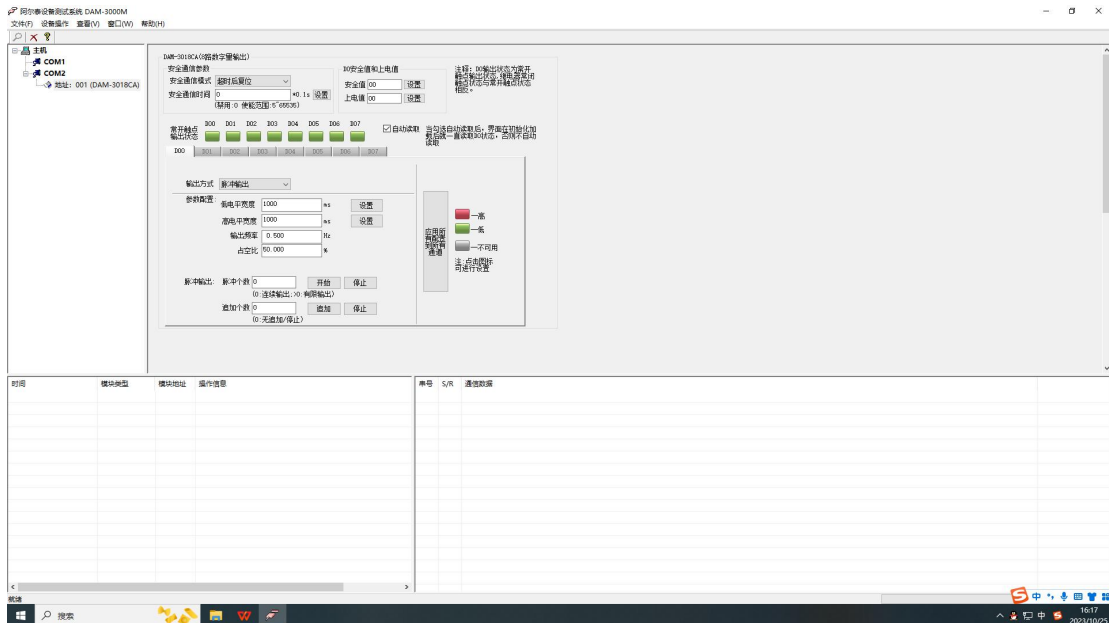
阿尔泰设备测试系统 DAM-3000M
文件(F) 设备操作 查看(V) 窗口(W) 帮助(H)

主机
COM1
COM2
地址: 001 (DAM-3018CA)

DAM-3018CA(8路数字量输出)
安全通信参数
安全通信模式 超时后复位
安全通信时间 0 *0.1s 设置
(禁用:0 使能范围:5-65535)

DO安全值和上电值
安全值 00 设置
上电值 00 设置

注释: DO输出状态方案开触态输出状态,继电器常闭触点状态与常开触点状态相反。

常开触点输出状态 DO0 DO1 DO2 DO3 DO4 DO5 DO6 DO7
自动读取 当勾选自动读取后,界面在初始化加载后将一直读取DO状态,否则不自动读取

DO0 DO1 DO2 DO3 DO4 DO5 DO6 DO7

输出方式 脉冲输出
参数配置: 低电平宽度 1000 ms 设置
高电平宽度 1000 ms 设置
输出频率 0.500 Hz
占空比 50.000 %

脉冲输出: 脉冲个数 0 开始 停止
(0:连续输出,>0:有限输出)
追加个数 0 追加 停止
(0:无追加/停止)

应用所有配置到所有通道

一高
一低
一不可用
注:点击图标可进行设置

时间 模块类型 模块地址 操作信息

序号 S/R 通信数据

就绪

搜索

中 16:17 2023/10/25